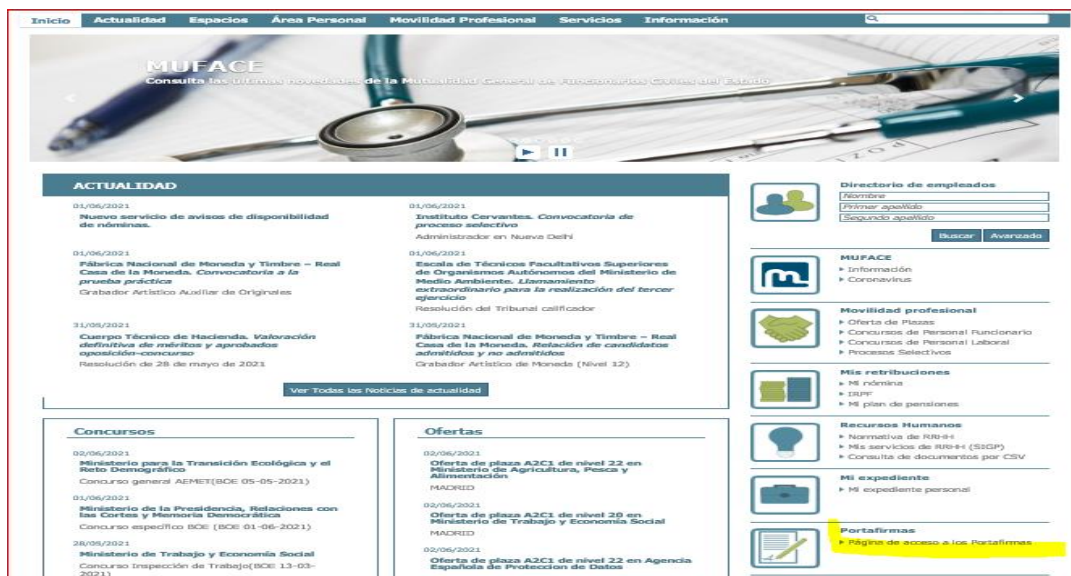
Inicio Actualidad Espacios Área Personal Movilidad Profesional Servicios Información

MUFACE
Consulta las últimas novedades de la Mutualidad General de Funcionarios Civiles del Estado

ACTUALIDAD

01/06/2021
Nuevo servicio de avisos de disponibilidad de nóminas.

01/06/2021
Instituto Cervantes. Convocatoria de proceso selectivo
Administrador en Nueva Delhi

01/06/2021
Fábrica Nacional de Moneda y Timbre – Real Casa de la Moneda. Convocatoria a la prueba práctica
Grabador Artístico Auxiliar de Originales

01/06/2021
Escala de Técnicos Facultativos Superiores de Organismos Autónomos del Ministerio de Medio Ambiente. Llamamiento extraordinario para la realización del tercer ejercicio
Resolución del Tribunal calificador

31/05/2021
Cuerpo Técnico de Hacienda. Valoración definitiva de méritos y aprobados oposición-concurso
Resolución de 28 de mayo de 2021

31/05/2021
Fábrica Nacional de Moneda y Timbre – Real Casa de la Moneda. Relación de candidatos admitidos y no admitidos
Grabador Artístico de Moneda (Nivel 12)

Ver Todas las Noticias de actualidad

Concursos

02/06/2021
Ministerio para la Transición Ecológica y el Reto Demográfico
Concurso general AEMET(BOE 05-05-2021)

01/06/2021
Ministerio de la Presidencia, Relaciones con las Cortes y Memoria Democrática
Concurso específico BOE (BOE 01-06-2021)

28/05/2021
Ministerio de Trabajo y Economía Social
Concurso Inspección de Trabajo(BOE 13-03-2021)

Ofertas

02/06/2021
Oferta de plaza A2C1 de nivel 22 en Ministerio de Agricultura, Pesca y Alimentación
MADRID

02/06/2021
Oferta de plaza A2C1 de nivel 20 en Ministerio de Trabajo y Economía Social
MADRID

02/06/2021
Oferta de plaza A2C1 de nivel 22 en Agencia Española de Proteccion de Datos

Directorio de empleados
Nombre
Primer apellido
Segundo apellido
Buscar Avanzado

MUFACE
▸ Información
▸ Coronavirus

Movilidad profesional
▸ Oferta de Plazas
▸ Concursos de Personal Funcionario
▸ Concursos de Personal Laboral
▸ Procesos Selectivos

Mis retribuciones
▸ Mi nómina
▸ IRPF
▸ Mi plan de pensiones

Recursos Humanos
▸ Normativa de RRHH
▸ Mis servicios de RRHH (SIGP)
▸ Consulta de documentos por CSV

Mi expediente
▸ Mi expediente personal

Portafirmas
▸ Página de acceso a los Portafirmas